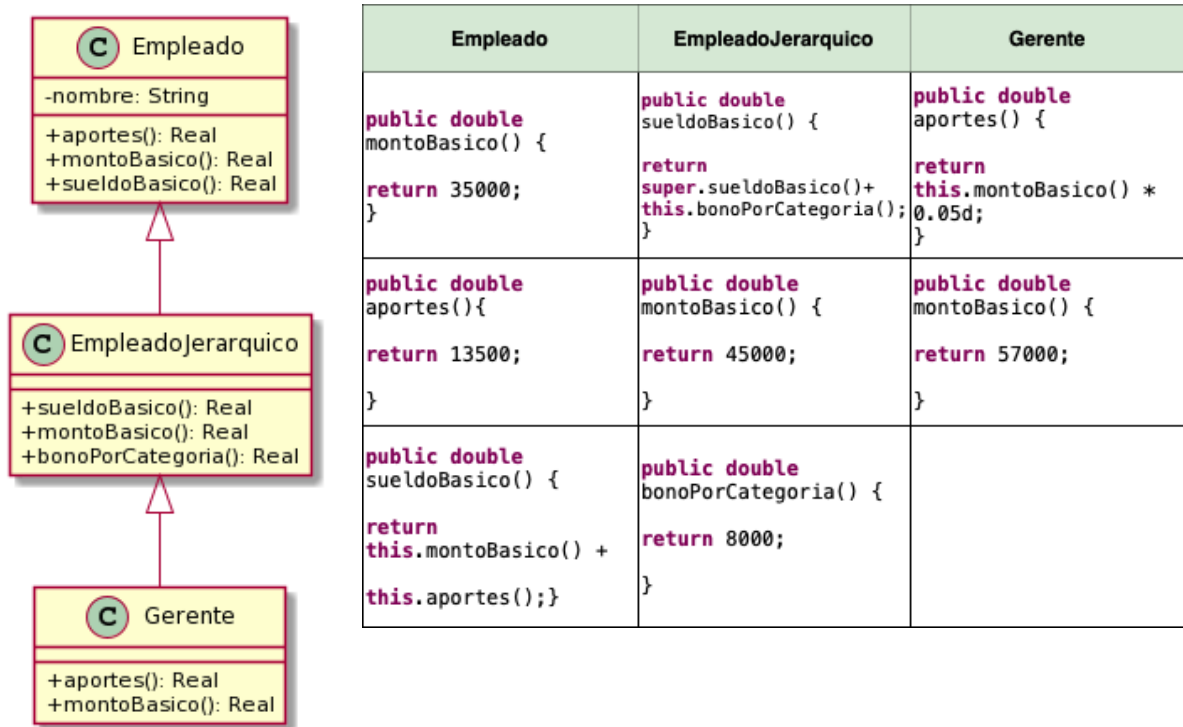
C Empleado
-nombre: String
+aportes(): Real
+montoBasico(): Real
+sueldoBasico(): Real

C EmpleadoJerarquico
+sueldoBasico(): Real
+montoBasico(): Real
+bonoPorCategoria(): Real

C Gerente
+aportes(): Real
+montoBasico(): Real

| Empleado | EmpleadoJerarquico | Gerente |
|---|---|---|
| public double montoBasico() { return 35000; } | public double sueldoBasico() { return super.sueldoBasico()+ this.bonoPorCategoria(); } | public double aportes() { return this.montoBasico() * 0.05d; } |
| public double aportes(){ return 13500; } | public double montoBasico() { return 45000; } | public double montoBasico() { return 57000; } |
| public double sueldoBasico() { return this.montoBasico() + this.aportes();} | public double bonoPorCategoria() { return 8000; } | |